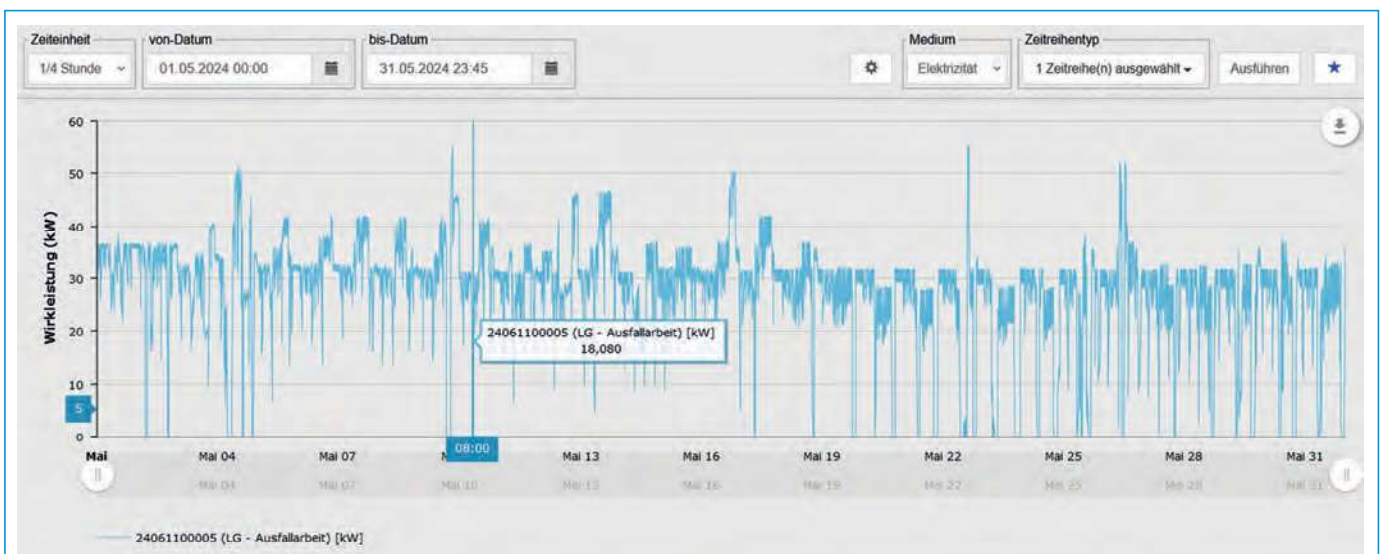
Zeiteinheit
1/4 Stunde
von-Datum
01.05.2024 00:00
bis-Datum
31.05.2024 23:45
Medium
Elektrizität
Zeitreihentyp
1 Zeitreihe(n) ausgewählt
Ausführen

Wirkleistung (kW)
60
50
40
30
20
10
5
0

24061100005 (LG - Ausfallarbeit) [kW]
18,080

08:00

Mai
Mai 04
Mai 07
M
Mai 13
Mai 16
Mai 19
Mai 22
Mai 25
Mai 28
Mai 31

Mai 04
Mai 07
Mai 10
Mai 13
Mai 16
Mai 19
Mai 22
Mai 25
Mai 28
Mai 31

24061100005 (LG - Ausfallarbeit) [kW]